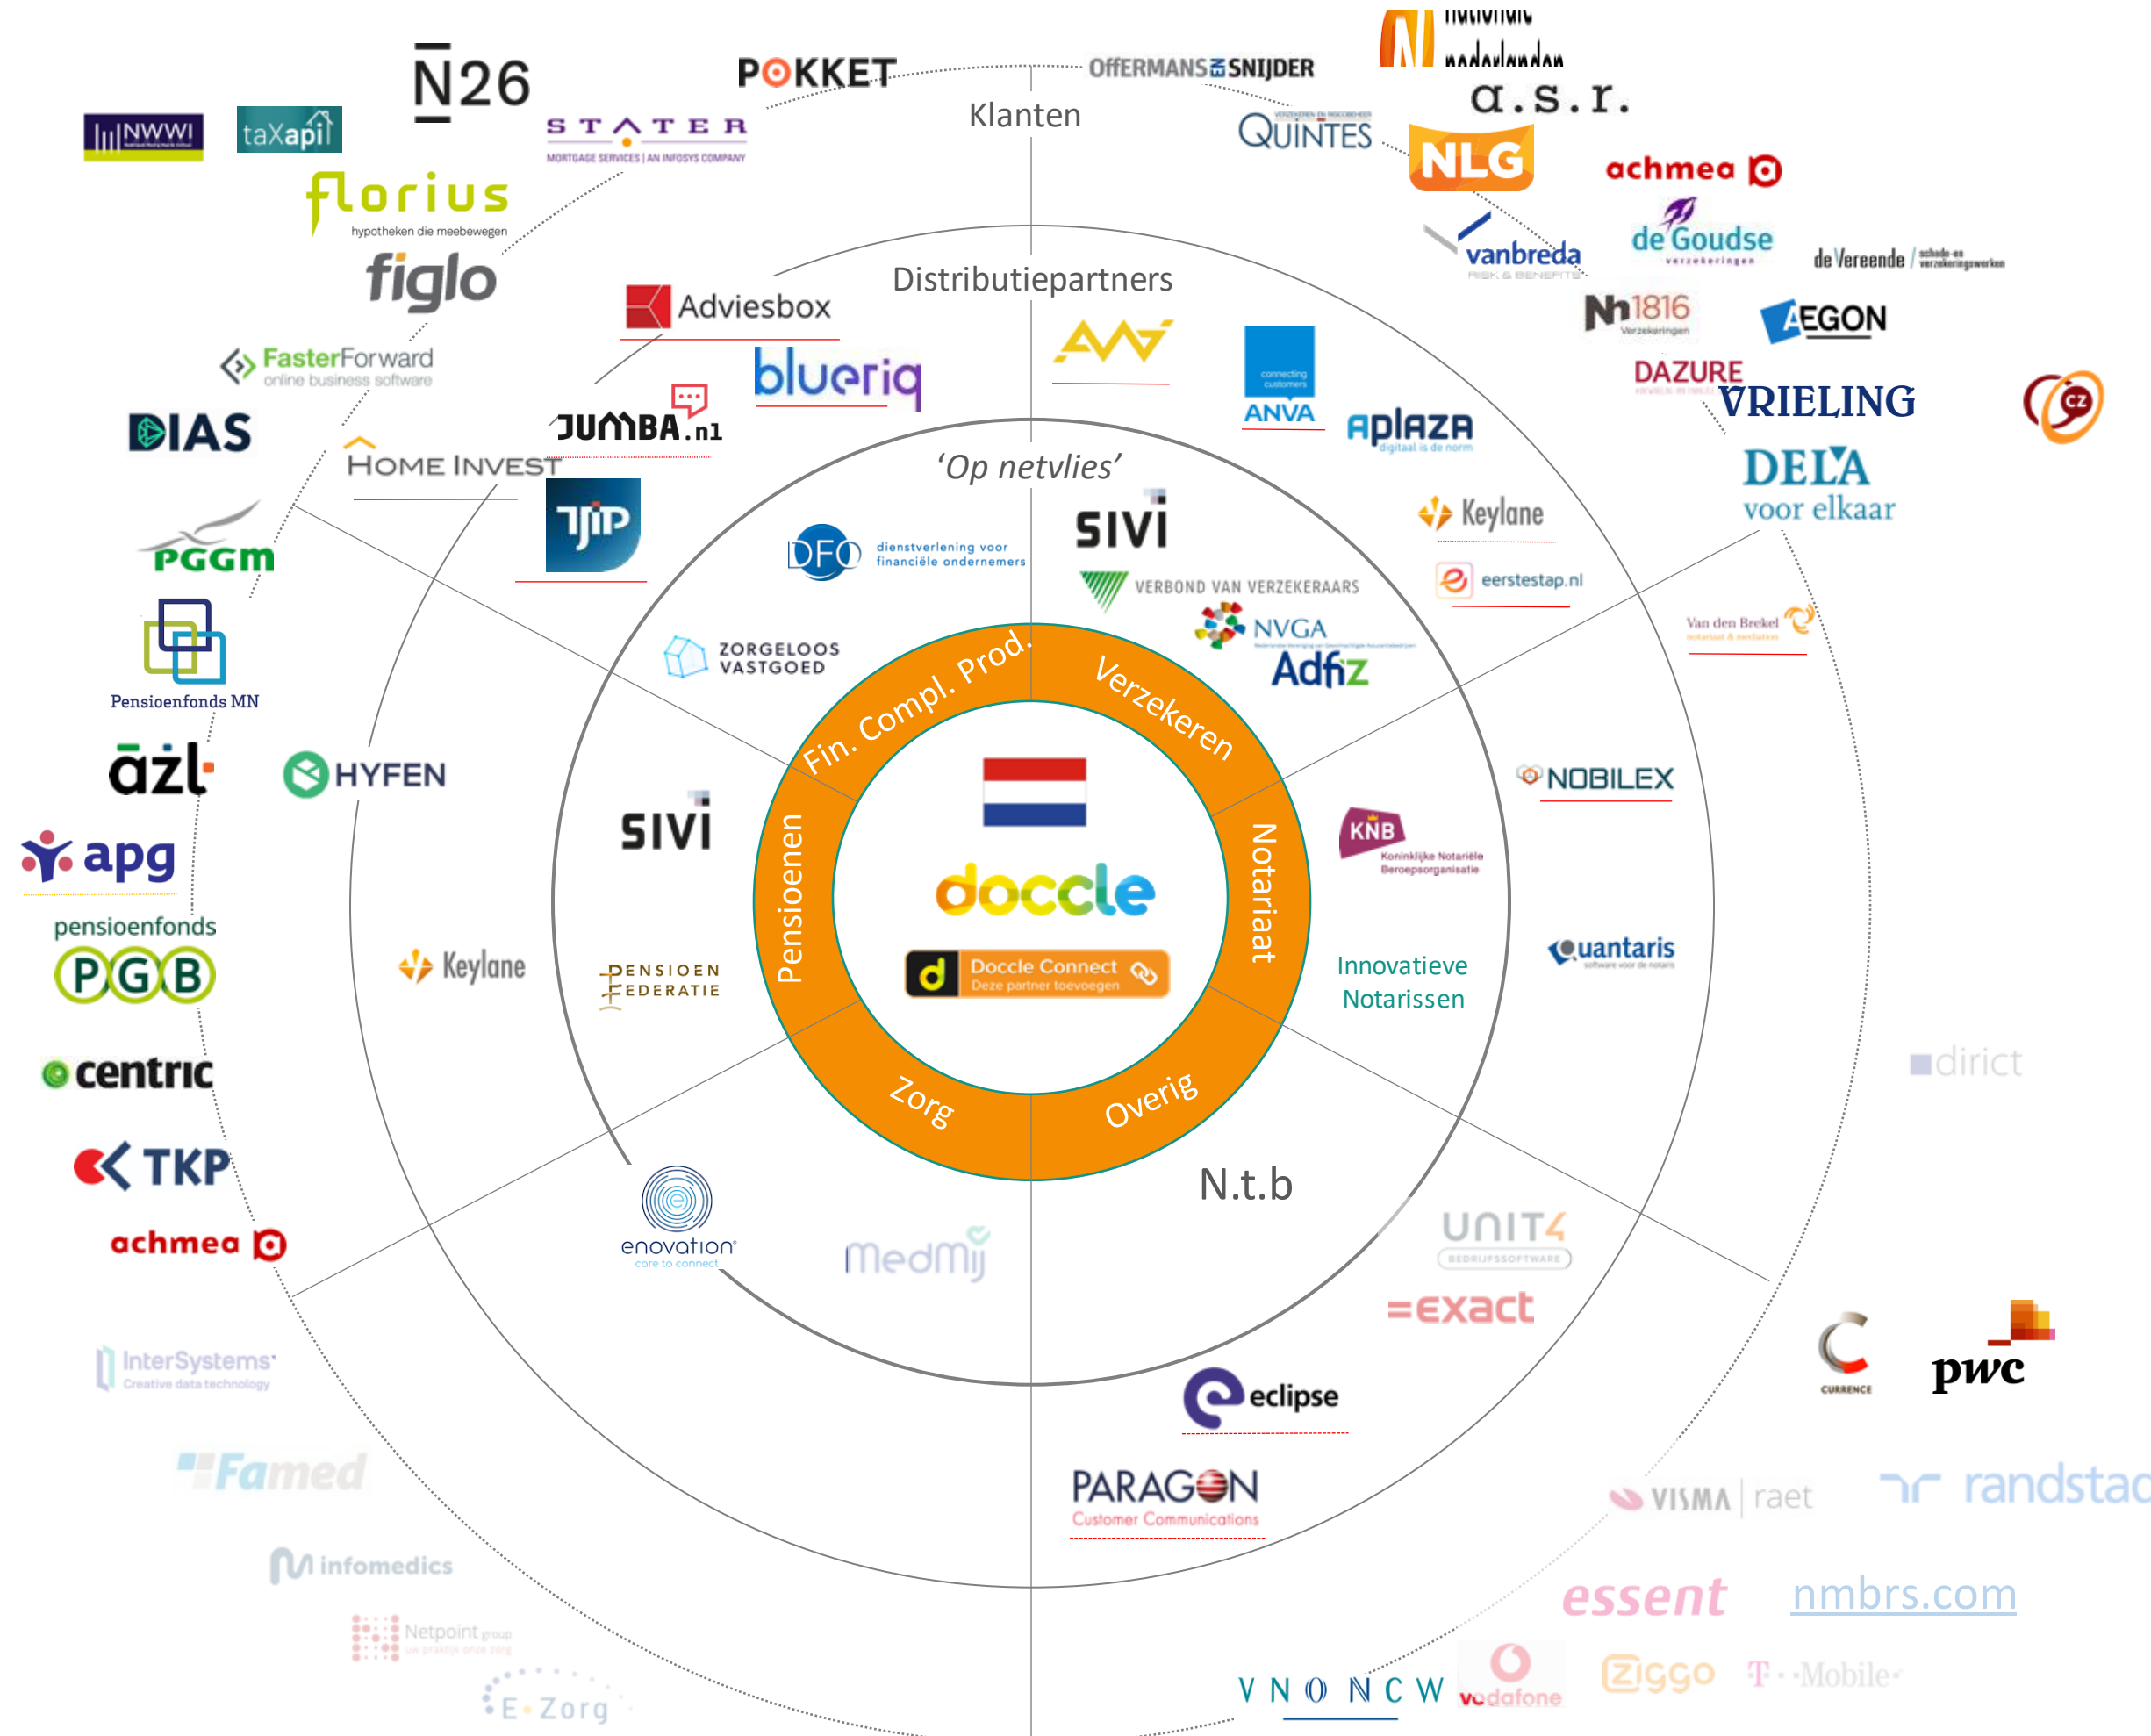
N26
POKKET
OFFERMANS & SNIJDER
nationale nederlanden
a.s.r.
NWWI
taXapi
STATER
MORTGAGE SERVICES | AN INFOSYS COMPANY
Klanten
QUINTES
NLG
achmea
florius
hypotheken die meebewegen
vanbreda
RISK & BENEFITS
de Goudse
verzekeringen
de Vereende schade- en verzekeringswerken
figlo
Adviesbox
Distributiepartners
N1816
Verzekeringen
AEGON
FasterForward
online business software
blueriq
ANVA
connecting customers
DAZURE
VRIELING
CZ
DIAS
JUMBA.nl
aplaza
digitaal is de norm
HOME INVEST
'Op netvlies'
DELA
voor elkaar
TJIP
SIVI
Keylane
DFO
dienstverlening voor financiële ondernemers
PGGM
VERBOND VAN VERZEKERAARS
eerstestap.nl
NVGA
Van den Brekel
Pensioenfonds MN
ZORGELOOS VASTGOED
Adfiz
Fin. Compl. Prod.
Verzekeren
azl
HYFEN
NOBILEX
SIVI
KNB
Koninklijke Notariële Beroepsorganisatie
apg
Pensioenen
Notariaat
doccle
pensioenfonds PGB
Keylane
PENSIOEN FEDERATIE
Doccle Connect
Deze partner toevoegen
Innovatieve Notarissen
Quantaris
software voor de notaris
diract
centric
Zorg
Overig
TKP
N.t.b
achmea
enovation
care to connect
MedMij
UNIT4
BEDRIJFSSOFTWARE
=exact
InterSystems
Creative data technology
eclipse
CURRENCE
pwc
Famed
PARAGON
Customer Communications
VISMA | raet
randstad
infomedics
essent
nmbrs.com
Netpoint group
E-Zorg
VNO NCW
vodafone
Ziggo
T-Mobile